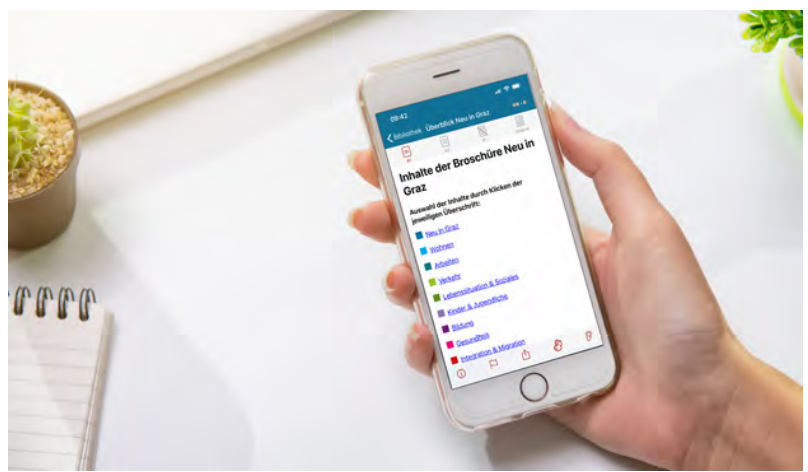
09:42

Bibliothek Überblick Neu in Graz

Inhalte der Broschüre Neu in Graz

Auswahl der Inhalte durch Klicken der jeweiligen Überschrift:

Neu in Graz

Wohnen

Arbeiten

Verkehr

Lebenssituation & Soziales

Kinder & Jugendliche

Bildung

Gesundheit

Integration & Migration